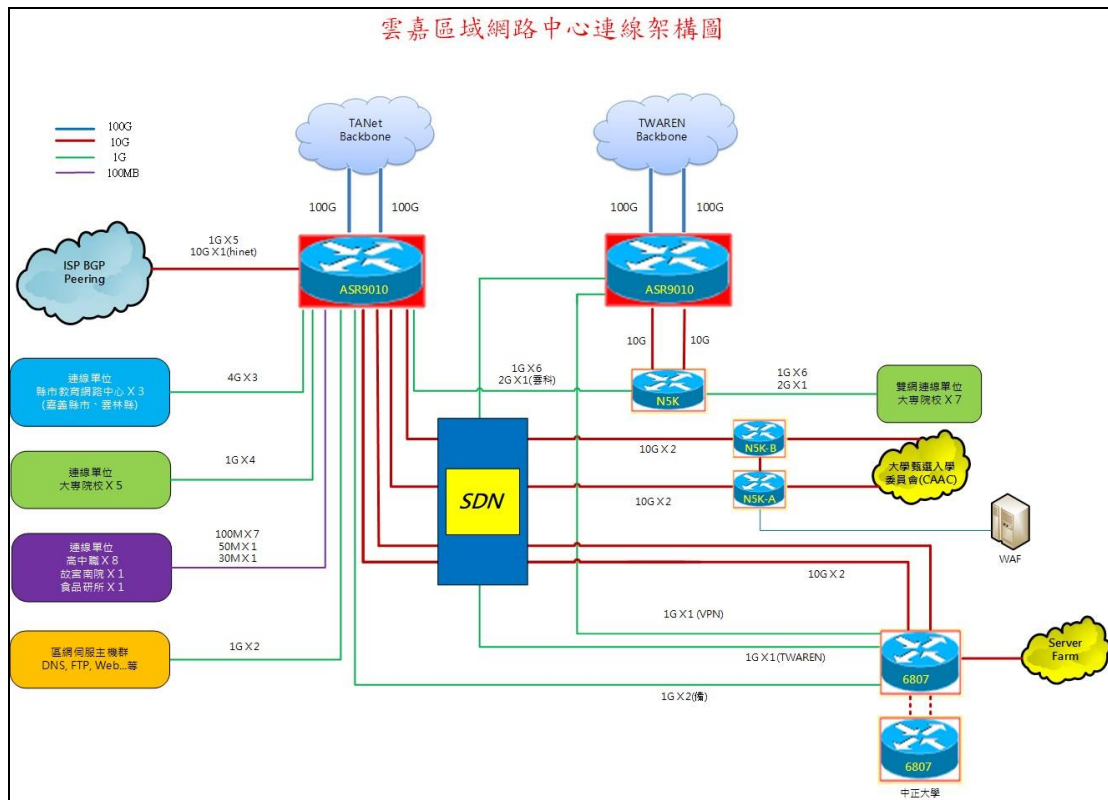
雲嘉區域網路中心連線架構圖

100G
10G
1G
100MB

TANet Backbone

TWAREN Backbone

100G
100G

100G
100G

ISP BGP Peering

1G X 5
10G X 1(hinet)

ASR9010

ASR9010

10G
10G

連線單位
縣市教育網路中心 X 3
(嘉義縣市、雲林縣)

4G X 3

1G X 6
2G X 1(雲科)

N5K

1G X 6
2G X 1

雙網連線單位
大專院校 X 7

連線單位
大專院校 X 5

1G X 4

10G X 2

N5K-B

大學甄選入學委員會(CAAC)

SDN

10G X 2

N5K-A

連線單位
高中職 X 8
故宮南院 X 1
食品研所 X 1

100M X 7
50M X 1
30M X 1

WAF

10G X 2

1G X 1 (VPN)

區網伺服主機群
DNS, FTP, Web...等

1G X 2

1G X 1(TWAREN)

6807

Server Farm

1G X 2(備)

6807

中正大學